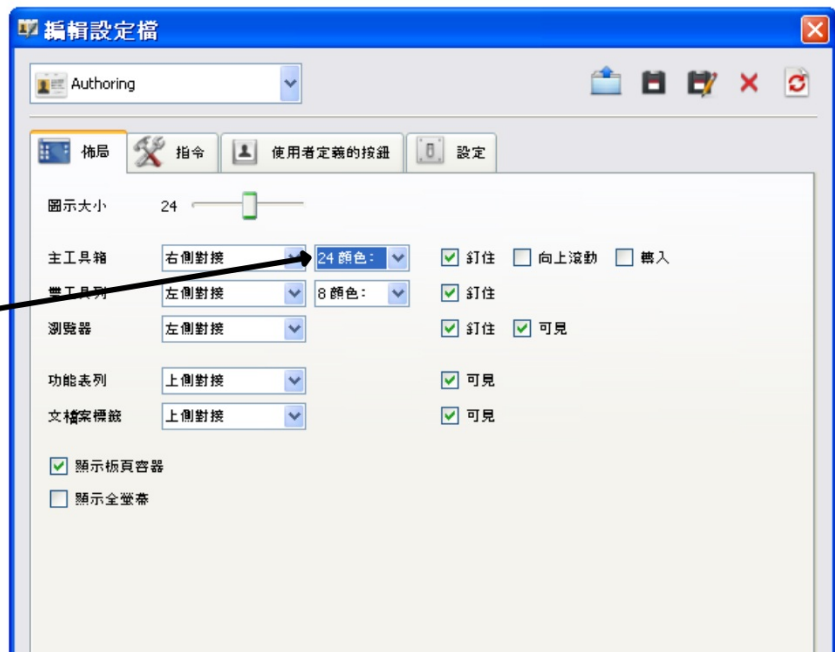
編輯設定檔

Authoring

佈局　指令　使用者定義的按鈕　設定

圖示大小　24

主工具箱　右側對接　24 顏色:　釘住　向上滾動　轉入
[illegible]工具列　左側對接　8 顏色:　釘住
瀏覽器　左側對接　釘住　可見

功能表列　上側對接　可見
文檔案標籤　上側對接　可見

顯示板頁容器
顯示全螢幕